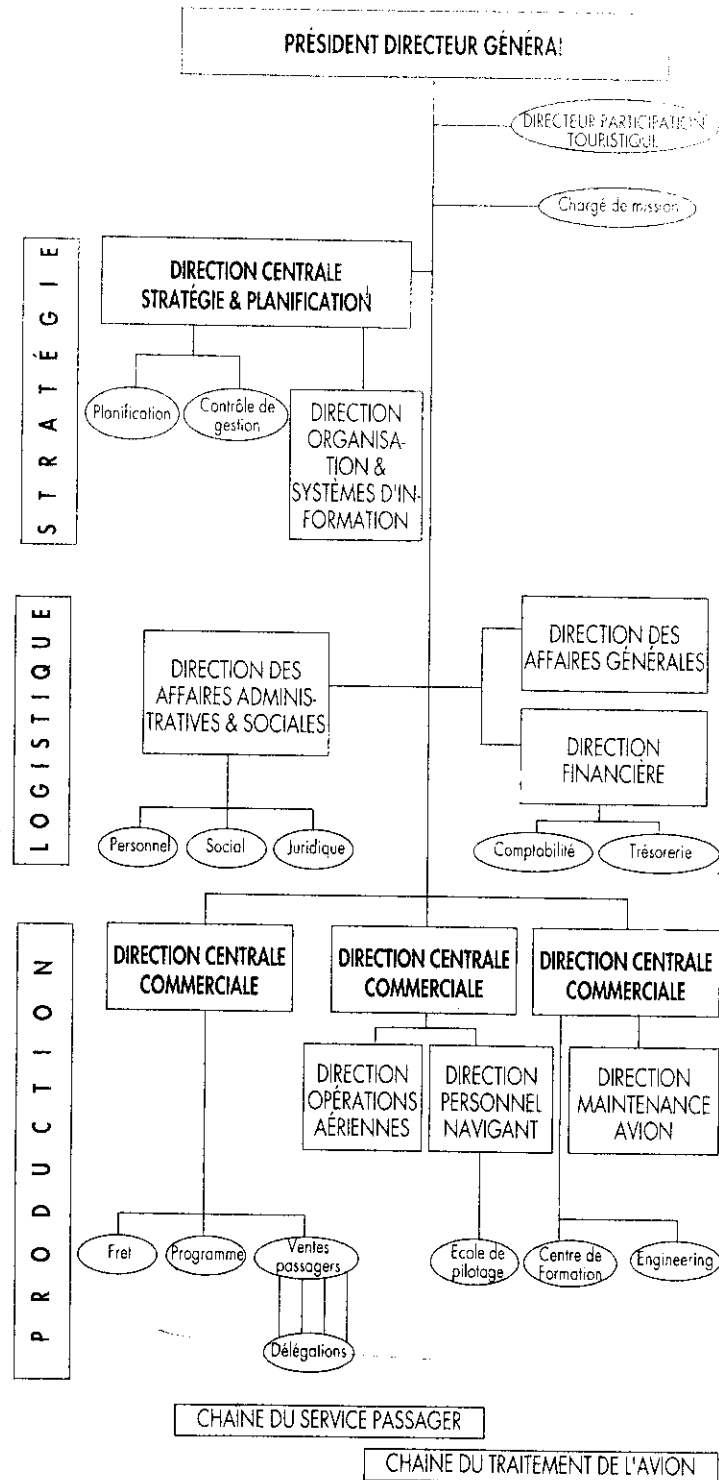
PRÉSIDENT DIRECTEUR GÉNÉRA!

DIRECTEUR PARTICIPATION TOURISTIQUE

Chargé de mission

STRATÉGIE

DIRECTION CENTRALE STRATÉGIE & PLANIFICATION

Planification

Contrôle de gestion

DIRECTION ORGANISATION & SYSTÈMES D'INFORMATION

LOGISTIQUE

DIRECTION DES AFFAIRES ADMINISTRATIVES & SOCIALES

DIRECTION DES AFFAIRES GÉNÉRALES

DIRECTION FINANCIÈRE

Personnel

Social

Juridique

Comptabilité

Trésorerie

PRODUCTION

DIRECTION CENTRALE COMMERCIALE

DIRECTION CENTRALE COMMERCIALE

DIRECTION CENTRALE COMMERCIALE

DIRECTION OPÉRATIONS AÉRIENNES

DIRECTION PERSONNEL NAVIGANT

DIRECTION MAINTENANCE AVION

Fret

Programme

Ventes passagers

Délégations

Ecole de pilotage

Centre de Formation

Engineering

CHAINE DU SERVICE PASSAGER

CHAINE DU TRAITEMENT DE L'AVION